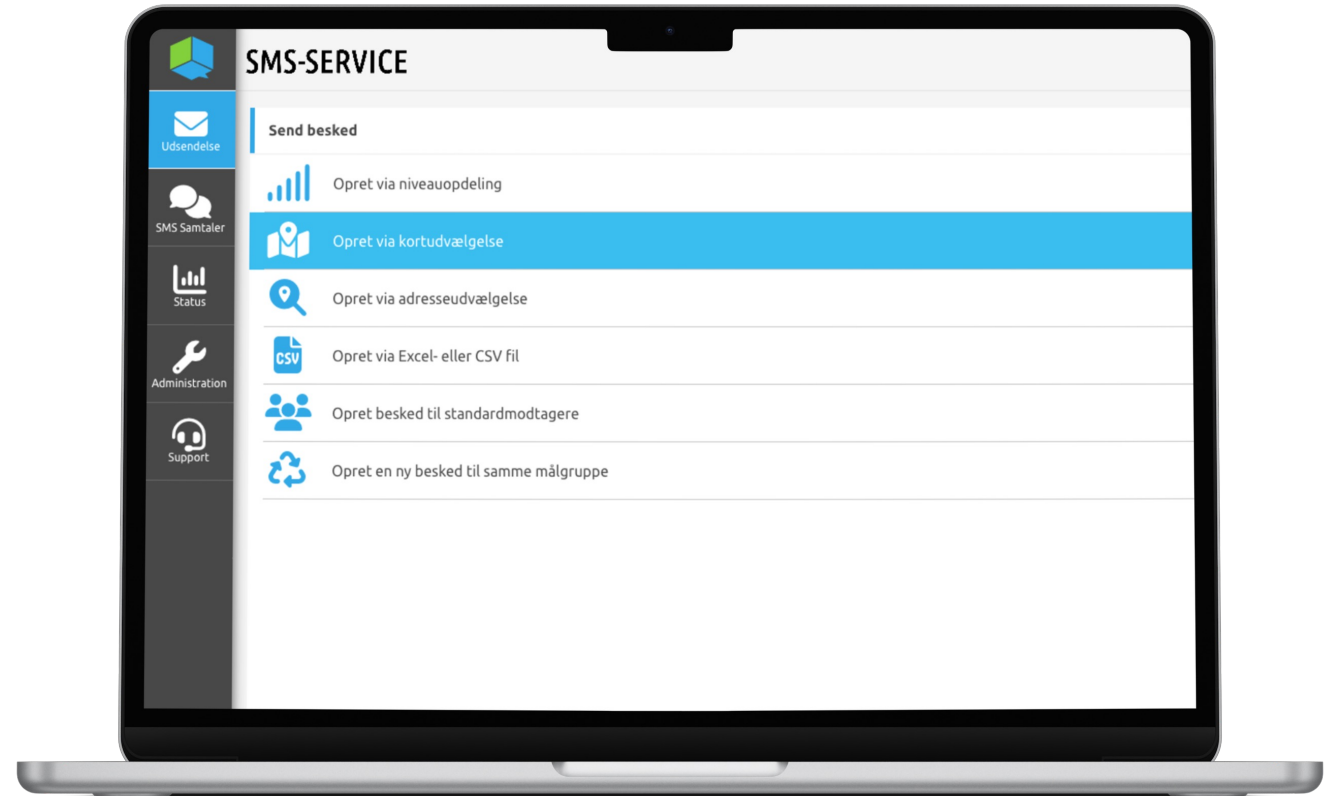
SMS-SERVICE

Udsendelse

SMS Samtaler

Status

Administration

Support

Send besked

Opret via niveauopdeling

Opret via kortudvælgelse

Opret via adresseudvælgelse

CSV

Opret via Excel- eller CSV fil

Opret besked til standardmodtagere

Opret en ny besked til samme målgruppe